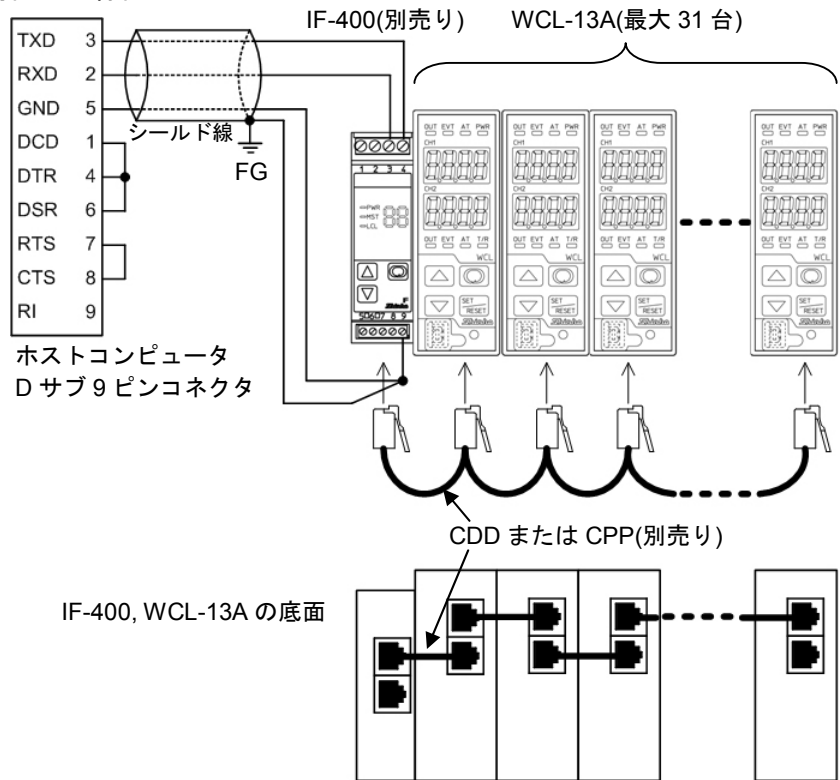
IF-400(別売り)

WCL-13A(最大 31 台)

| TXD | 3 |
|---|---|
| RXD | 2 |
| GND | 5 |
| DCD | 1 |
| DTR | 4 |
| DSR | 6 |
| RTS | 7 |
| CTS | 8 |
| RI | 9 |

シールド線

FG

1 2 3 4

PWR
MST
LCL

SDA07 8 9

OUT EVT AT PWR
CH1
CH2
OUT EVT AT T/R
WCL
SET RESET

OUT EVT AT PWR
CH1
CH2
OUT EVT AT T/R
WCL
SET RESET

OUT EVT AT PWR
CH1
CH2
OUT EVT AT T/R
WCL
SET RESET

OUT EVT AT PWR
CH1
CH2
OUT EVT AT T/R
WCL
SET RESET

ホストコンピュータ
D サブ 9 ピンコネクタ

CDD または CPP(別売り)

IF-400, WCL-13A の底面